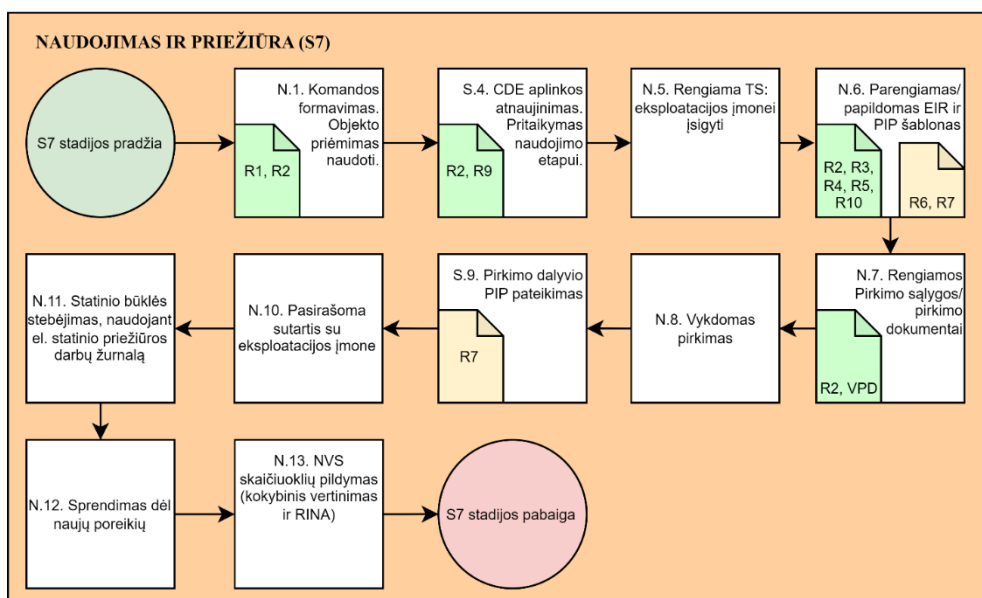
NAUDOJIMAS IR PRIEŽIŪRA (S7)

S7 stadijos pradžia

N.1. Komandos formavimas. Objekto priėmimas naudoti.

R1, R2

S.4. CDE aplinkos atnaujinimas. Pritaikymas naudojimo etapui.

R2, R9

N.5. Rengiama TS: eksploatacijos įmonei įsigyti

N.6. Parengiamas/ papildomas EIR ir PIP šablonas

R2, R3, R4, R5, R10

R6, R7

N.7. Rengiamos Pirkimo sąlygos/ pirkimo dokumentai

R2, VPD

N.8. Vykdomas pirkimas

S.9. Pirkimo dalyvio PIP pateikimas

R7

N.10. Pasirašoma sutartis su eksploatacijos įmone

N.11. Statinio būklės stebėjimas, naudojant el. statinio priežiūros darbų žurnalą

N.12. Sprendimas dėl naujų poreikių

N.13. NVS skaičiuoklių pildymas (kokybinis vertinimas ir RINA)

S7 stadijos pabaiga